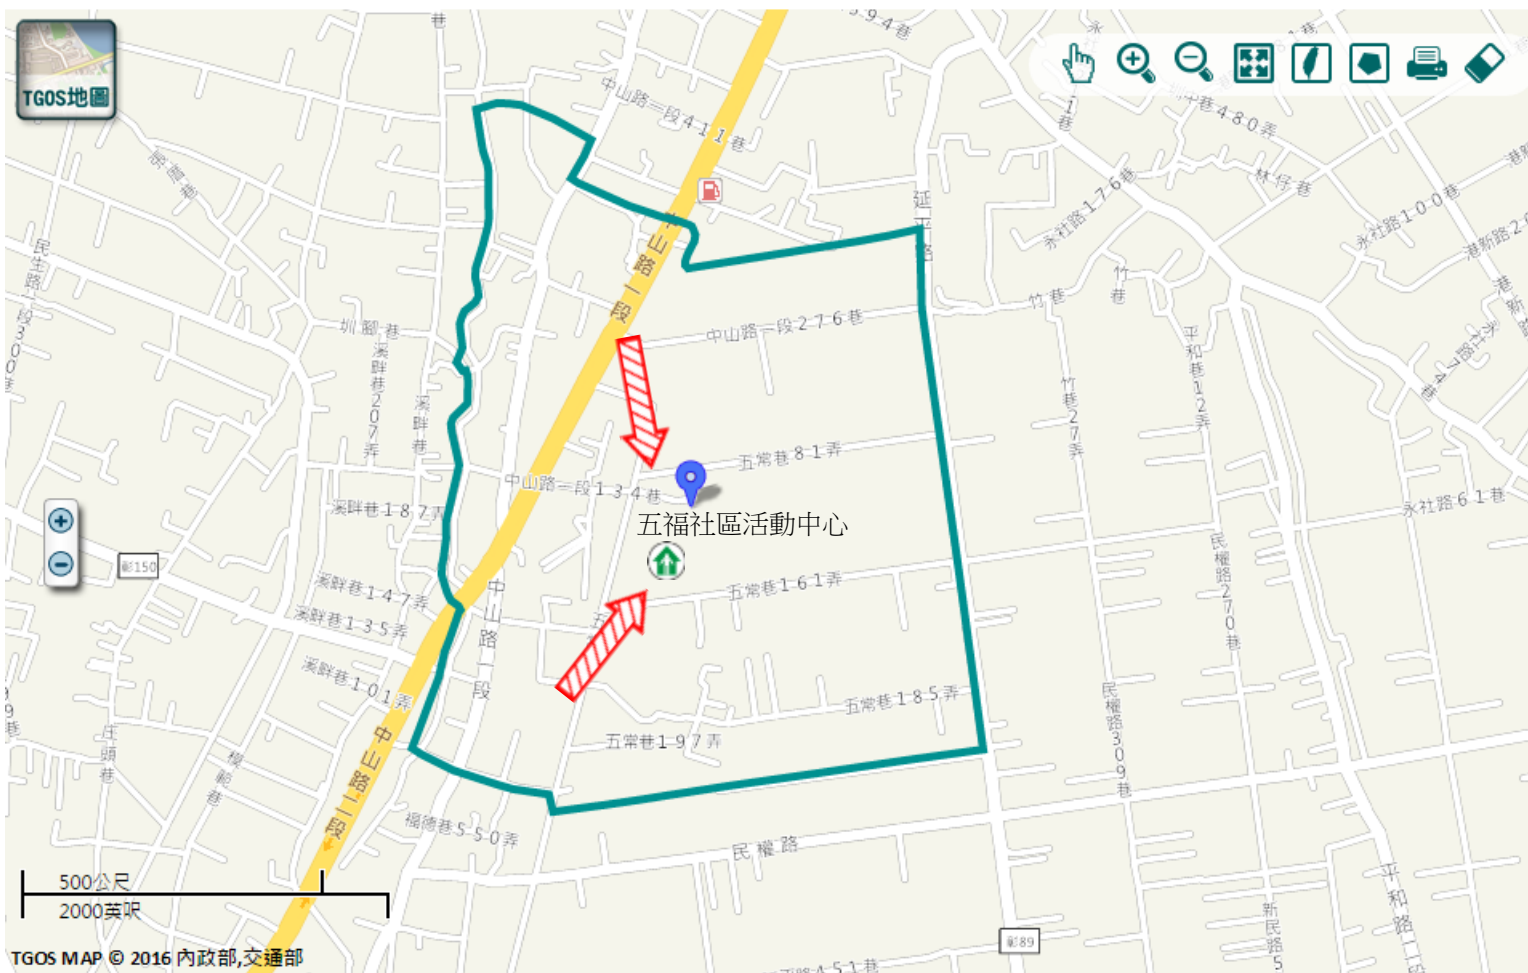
TGOS地圖

巷
5 9 4 巷
中山路一段 4 1 1 巷
巷 4 8 0 弄
林仔巷
永社路 1 7 6 巷
永社路 1 0 0 巷
港新路 2
巷
居厝巷
民生路一段 3 0
延平路
中山路一段
中山路一段 2 7 6 巷
竹巷
竹巷
圳都巷
溪畔巷 2 0 7 弄
溪畔巷
平和巷 1 2 弄
竹巷 2 7 弄
五常巷 8 1 弄
中山路一段 1 3 4 巷
五福社區活動中心
溪畔巷 1 8 7 弄
永社路 6 1 巷
彰150
溪畔巷 1 4 7 弄
溪畔巷 1 3 5 弄
五常巷 1 6 1 弄
中山路一段
民權路 2 7 0 巷
溪畔巷 1 0 1 弄
五常巷 1 8 5 弄
五常巷 1 9 7 弄
中山路一段
民權路 3 0 9 巷
福德巷 5 5 0 弄
民權路
平和路
新民路 5
500公尺
2000英呎
彰89
TGOS MAP © 2016 內政部,交通部